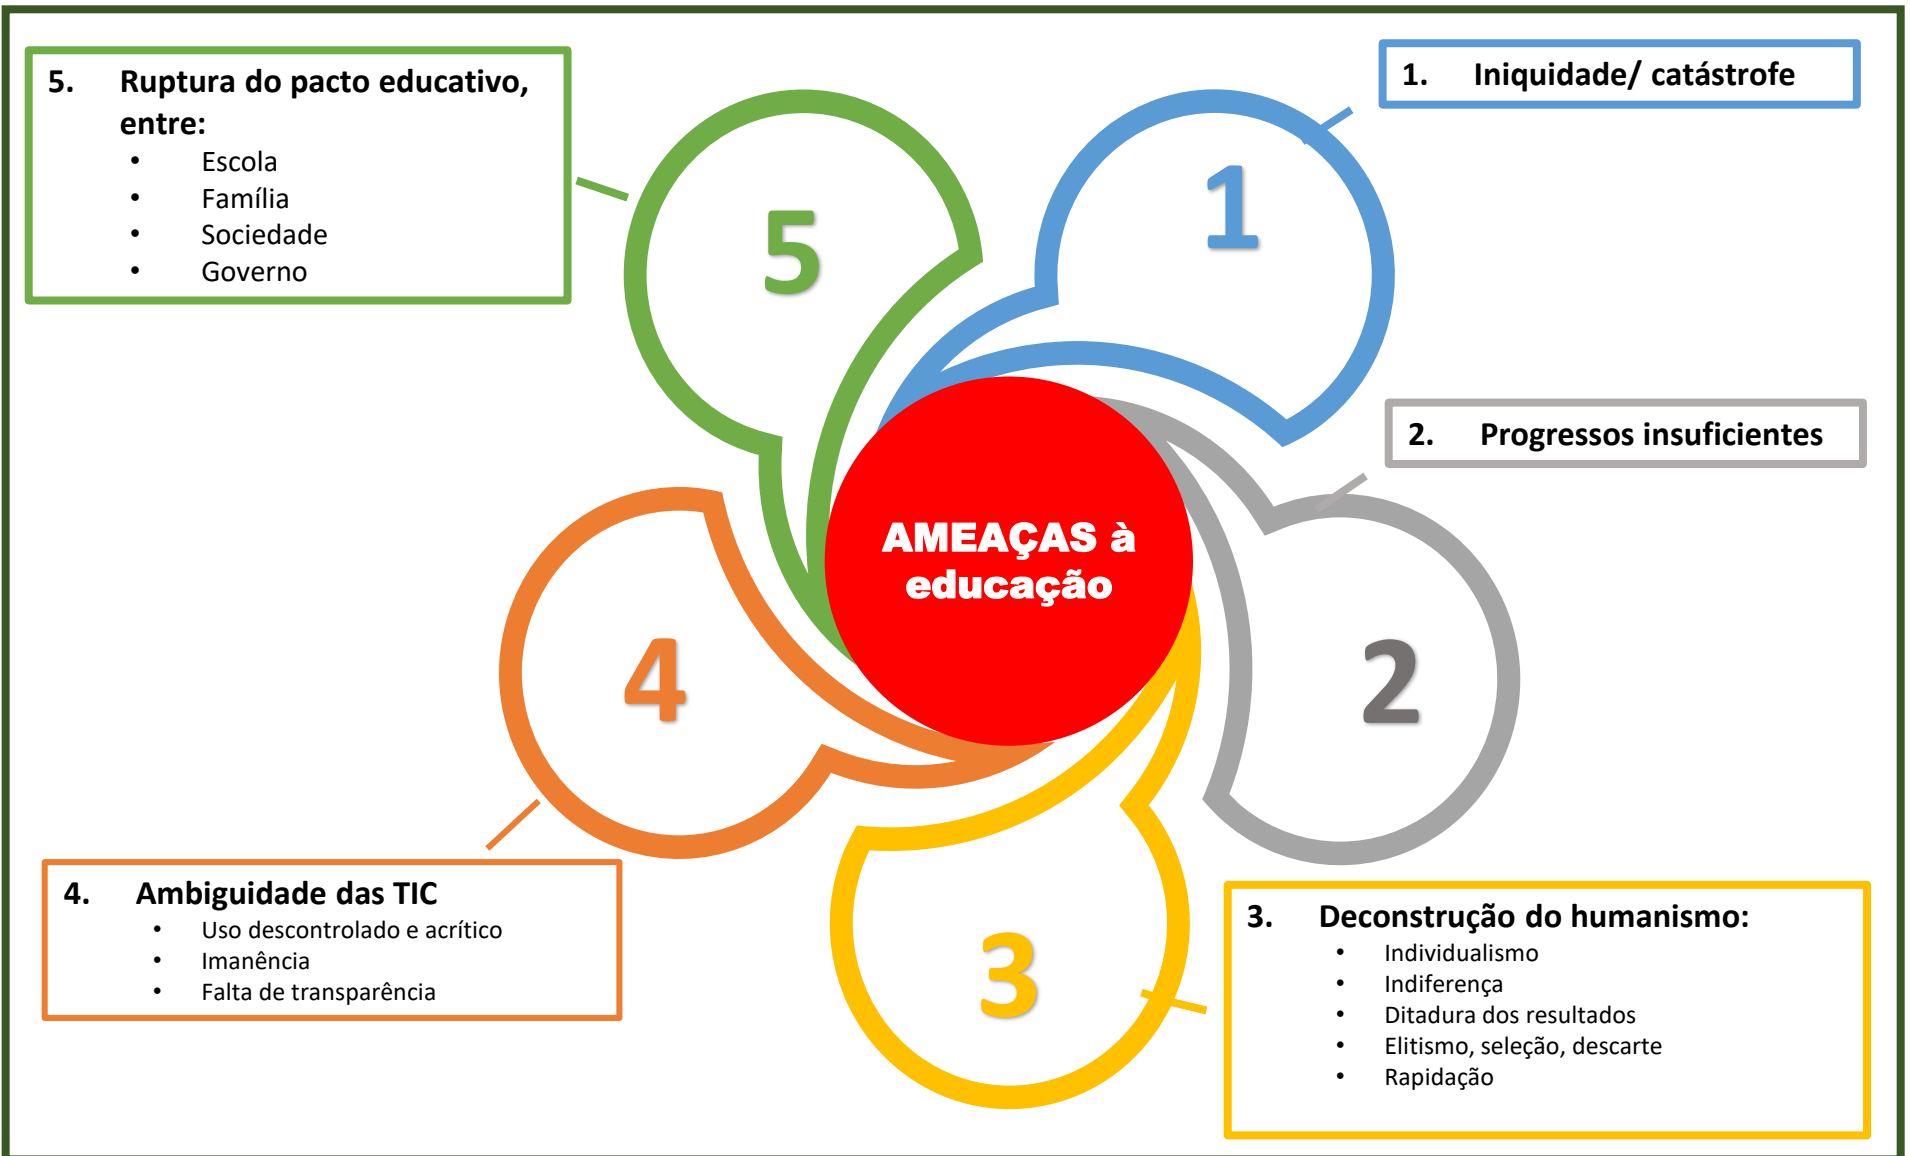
5. Ruptura do pacto educativo, entre:
- Escola
- Família
- Sociedade
- Governo

1. Iniquidade/ catástrofe

5

1

2. Progressos insuficientes

AMEAÇAS à educação

4

2

3

4. Ambiguidade das TIC
- Uso descontrolado e acrítico
- Imanência
- Falta de transparência

3. Deconstrução do humanismo:
- Individualismo
- Indiferença
- Ditadura dos resultados
- Elitismo, seleção, descarte
- Rapidação